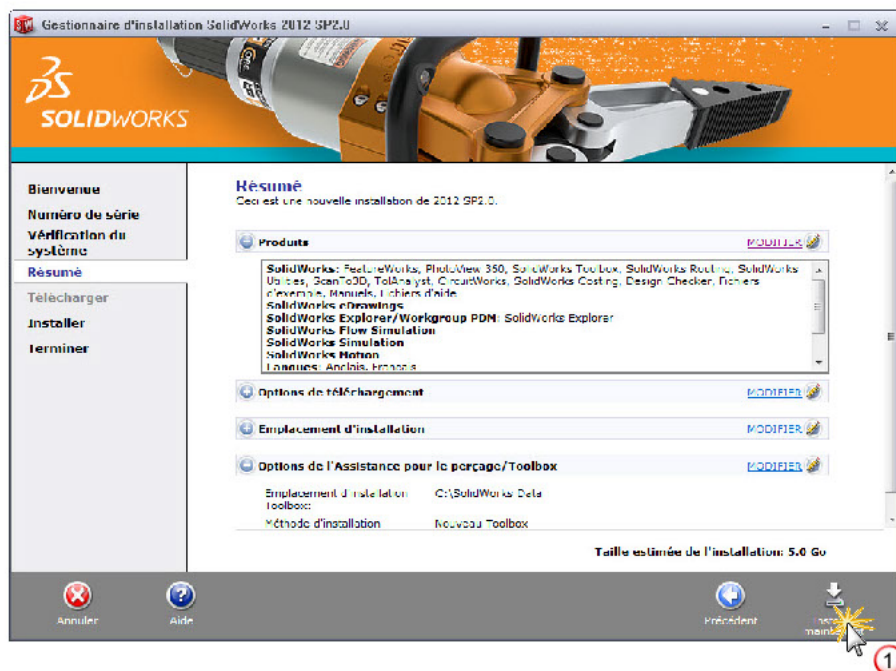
Gestionnaire d'installation SolidWorks 2012 SP2.0

SOLIDWORKS

Bienvenue
Numéro de série
Vérification du système
Résumé
Télécharger
Installer
Terminer

Résumé
Ceci est une nouvelle installation de 2012 SP2.0.

Produits MODIFIER

SolidWorks: FeatureWorks, PhotoView 360, SolidWorks Toolbox, SolidWorks Routing, SolidWorks Utilities, ScanTo3D, TolAnalyst, CircuitWorks, SolidWorks Costing, Design Checker, Fichiers d'exemple, Manuels, Fichiers d'aide
SolidWorks eDrawings
SolidWorks Explorer/Workgroup PDM: SolidWorks Explorer
SolidWorks Flow Simulation
SolidWorks Simulation
SolidWorks Motion
Langues: Anglais, Français

Options de téléchargement MODIFIER

Emplacement d'installation MODIFIER

Options de l'Assistance pour le perçage/Toolbox MODIFIER

Emplacement d'installation Toolbox: C:\SolidWorks Data
Méthode d'installation Nouveau Toolbox

Taille estimée de l'installation: 5.0 Go

Annuler
Aide
Précédent
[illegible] maint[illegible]
1